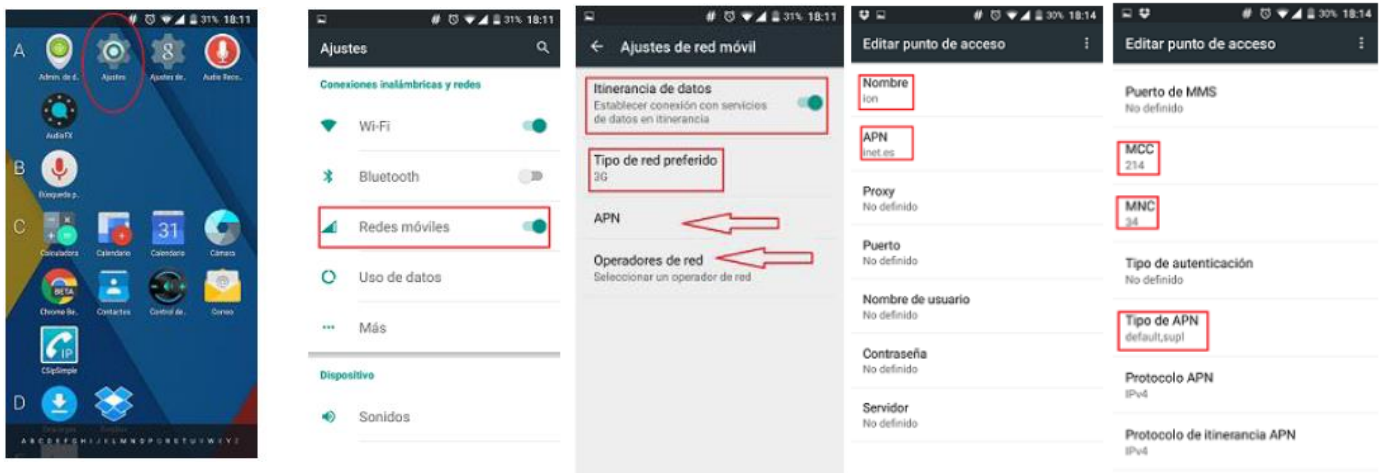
31% 18:11
A
Admin. de d.
Ajustes
Ajustes de.
Audio Reco.
AudioTX
B
Búsqueda p.
C
Calculadora
Calendario
31
Calendario
Cámara
BETA
Chrome Be.
Contactos
Control de.
Correo
IP
CSipSimple
D
Descargas
Dropbox
A B C D E F G H I J K L M N O P Q R S T U V W X Y Z

31% 18:11
Ajustes
Conexiones inalámbricas y redes
Wi-Fi
Bluetooth
Redes móviles
Uso de datos
Más
Dispositivo
Sonidos

31% 18:11
Ajustes de red móvil
Itinerancia de datos
Establecer conexión con servicios de datos en itinerancia
Tipo de red preferido
3G
APN
Operadores de red
Seleccionar un operador de red

30% 18:14
Editar punto de acceso
Nombre
Ion
APN
inet.es
Proxy
No definido
Puerto
No definido
Nombre de usuario
No definido
Contraseña
No definido
Servidor
No definido

30% 18:14
Editar punto de acceso
Puerto de MMS
No definido
MCC
214
MNC
34
Tipo de autenticación
No definido
Tipo de APN
default,supl
Protocolo APN
IPv4
Protocolo de itinerancia APN
IPv4